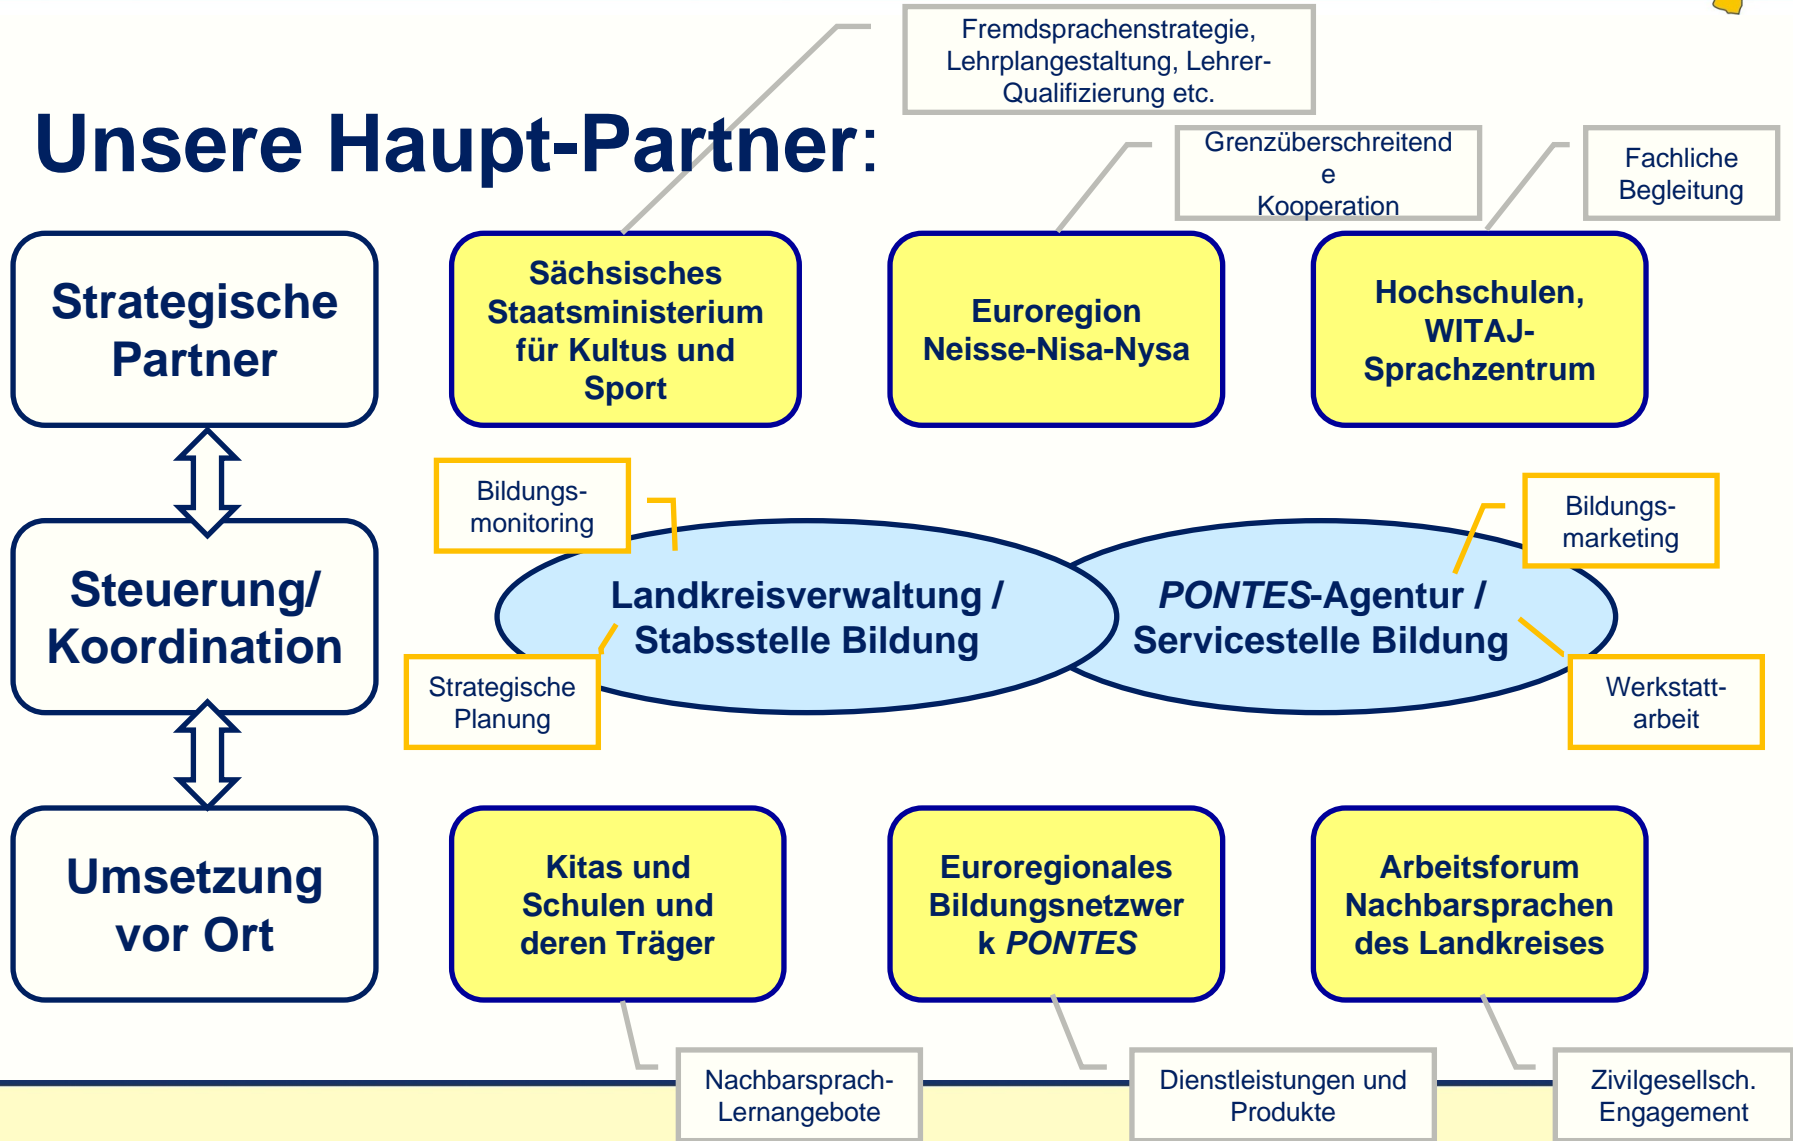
Unsere Haupt-Partner:

Fremdsprachenstrategie, Lehrplangestaltung, Lehrer-Qualifizierung etc.

Grenzüberschreitend e Kooperation

Fachliche Begleitung

Strategische Partner

Sächsisches Staatsministerium für Kultus und Sport

Euroregion Neisse-Nisa-Nysa

Hochschulen, WITAJ-Sprachzentrum

Bildungs-monitoring

Bildungs-marketing

Steuerung/ Koordination

Landkreisverwaltung / Stabsstelle Bildung

PONTES-Agentur / Servicestelle Bildung

Strategische Planung

Werkstatt-arbeit

Umsetzung vor Ort

Kitas und Schulen und deren Träger

Euroregionales Bildungsnetzwerk PONTES

Arbeitsforum Nachbarsprachen des Landkreises

Nachbarsprach-Lernangebote

Dienstleistungen und Produkte

Zivilgesellsch. Engagement